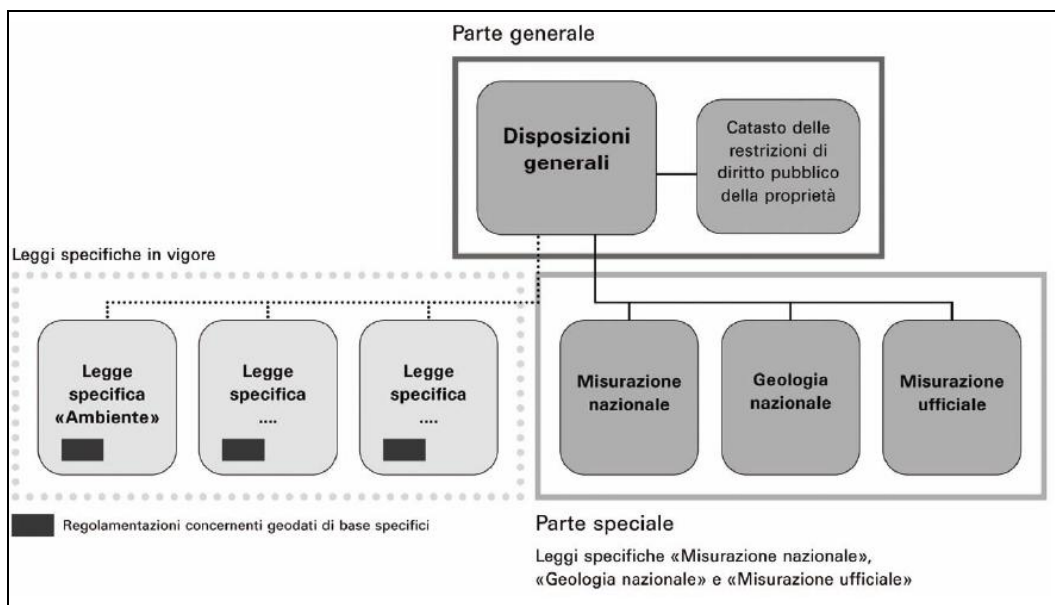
Parte generale

Disposizioni generali

Catasto delle restrizioni di diritto pubblico della proprietà

Leggi specifiche in vigore

Legge specifica «Ambiente»

Legge specifica ....

Legge specifica ....

Misurazione nazionale

Geologia nazionale

Misurazione ufficiale

Regolamentazioni concernenti geodati di base specifici

Parte speciale

Leggi specifiche «Misurazione nazionale», «Geologia nazionale» e «Misurazione ufficiale»